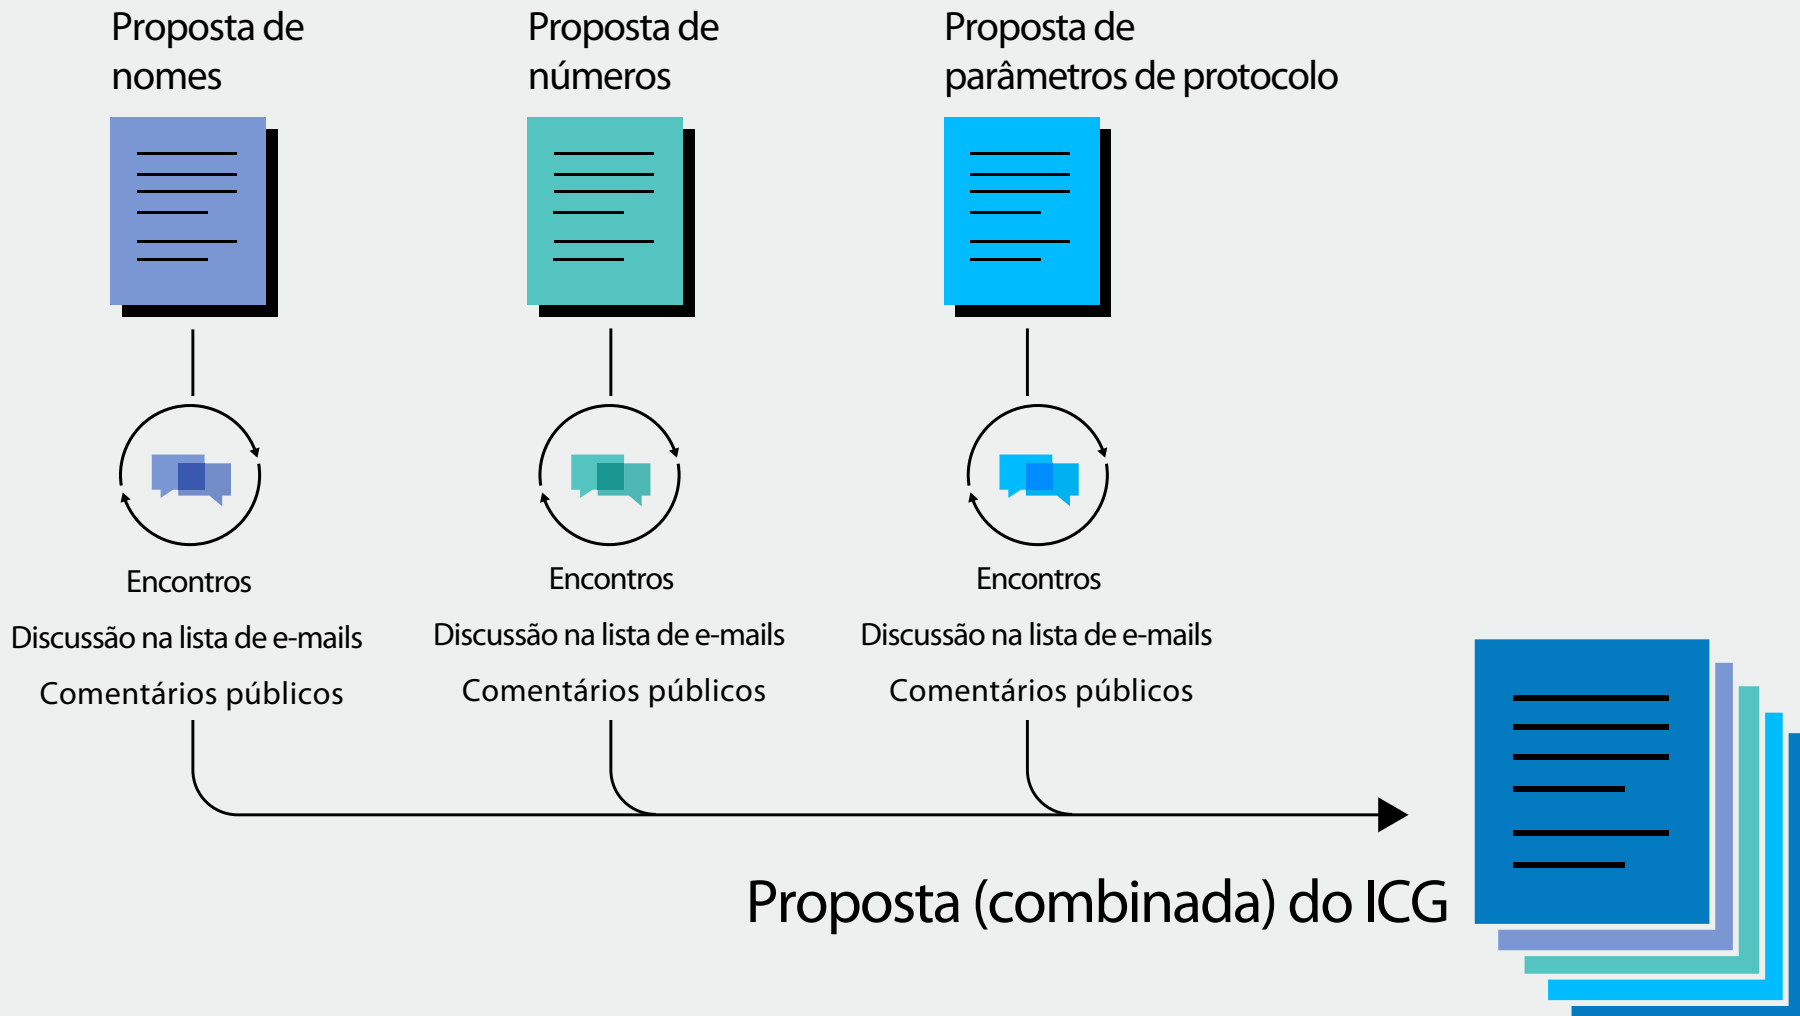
Proposta de nomes

Proposta de números

Proposta de parâmetros de protocolo

Encontros

Discussão na lista de e-mails

Comentários públicos

Encontros

Discussão na lista de e-mails

Comentários públicos

Encontros

Discussão na lista de e-mails

Comentários públicos

Proposta (combinada) do ICG